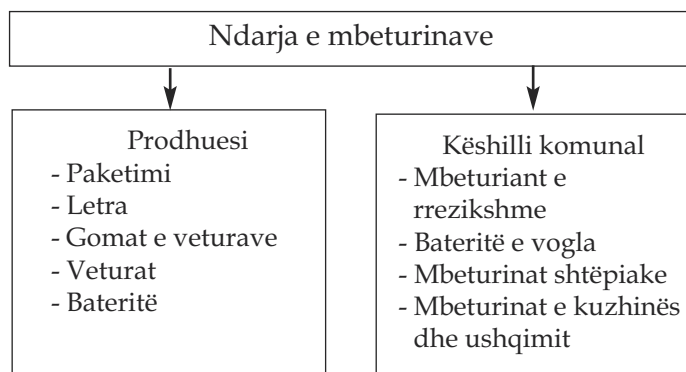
Ndarja e mbeturinave

Prodhuesi
- Paketimi
- Letra
- Gomat e veturave
- Veturat
- Bateritë

Këshilli komunal
- Mbeturiant e rrezikshme
- Bateritë e vogla
- Mbeturinat shtëpiake
- Mbeturinat e kuzhinës dhe ushqimit